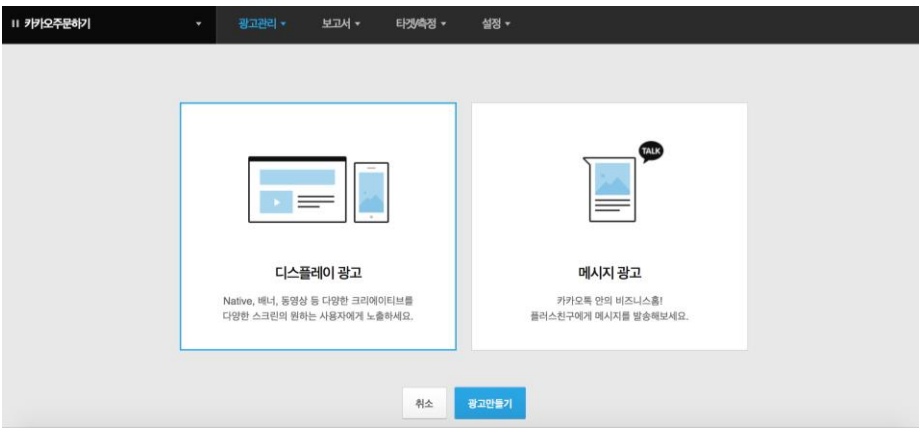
II 카카오주문하기 ▾ 광고관리 ▾ 보고서 ▾ 타겟/측정 ▾ 설정 ▾

TALK

디스플레이 광고

Native, 배너, 동영상 등 다양한 크리에이티브를 다양한 스크린의 원하는 사용자에게 노출하세요.

메시지 광고

카카오톡 안의 비즈니스홈! 플러스친구에게 메시지를 발송해보세요.

취소 광고만들기